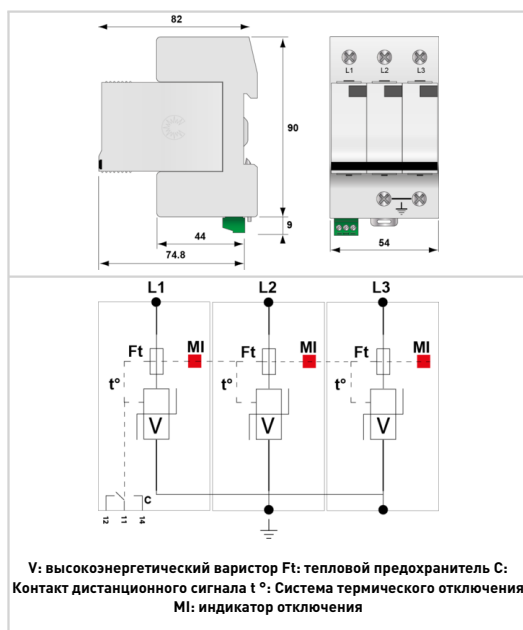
82

90

9

44

74.8

L1 L2 L3

54

L1 L2 L3

Ft MI Ft MI Ft MI

t° t° t°

V V V

C

12 11 14

V: высокоэнергетический варистор Ft: тепловой предохранитель C: Контакт дистанционного сигнала t °: Система термического отключения MI: индикатор отключения